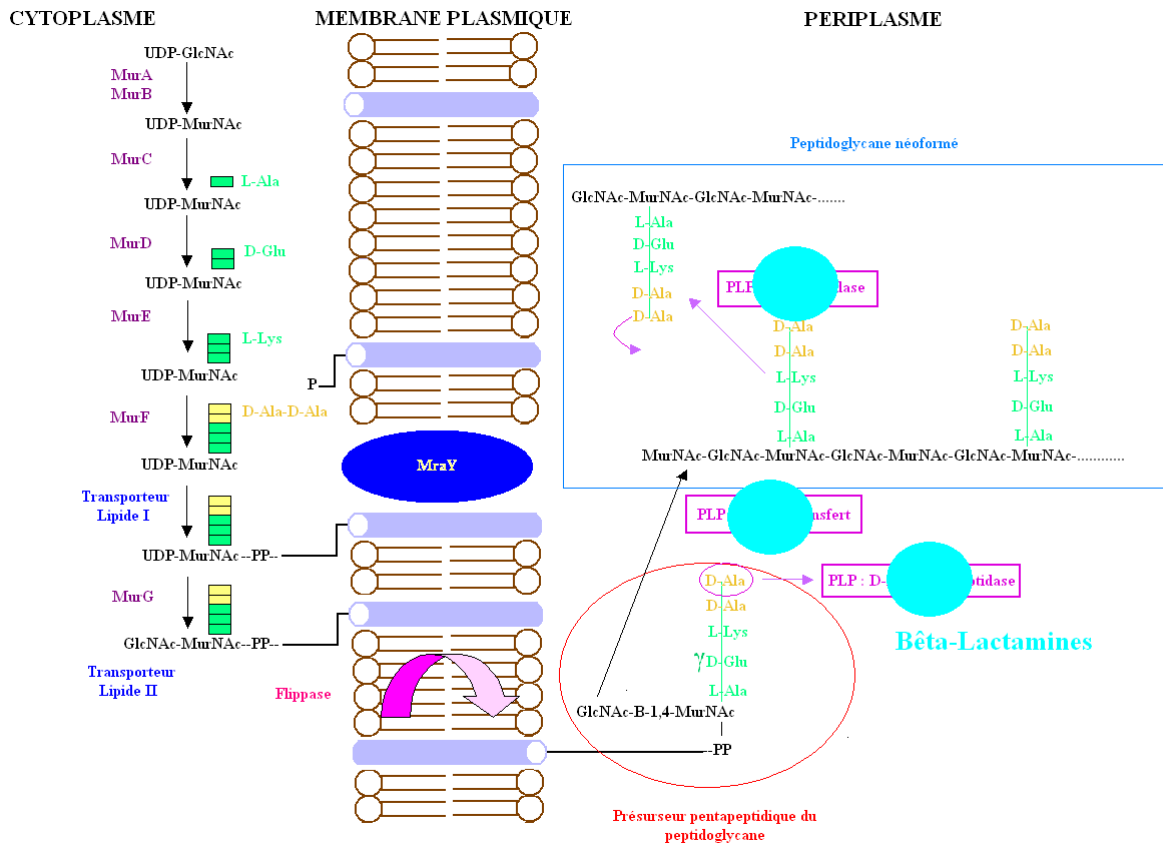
CYTOPLASME

MEMBRANE PLASMIQUE

PERIPLASME

UDP-GlcNAc

MurA
MurB

UDP-MurNAc

MurC

L-Ala

UDP-MurNAc

MurD

D-Glu

UDP-MurNAc

MurE

L-Lys

UDP-MurNAc

P

MurF

D-Ala-D-Ala

UDP-MurNAc

MraY

Transporteur
Lipide I

UDP-MurNAc--PP--

MurG

GlcNAc-MurNAc--PP--

Transporteur
Lipide II

Flippase

Peptidoglycane néoformé

GlcNAc-MurNAc-GlcNAc-MurNAc-.......

L-Ala
D-Glu
L-Lys
D-Ala
D-Ala

PLP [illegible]dase

D-Ala
D-Ala
L-Lys
D-Glu
L-Ala

D-Ala
D-Ala
L-Lys
D-Glu
L-Ala

MurNAc-GlcNAc-MurNAc-GlcNAc-MurNAc-GlcNAc-MurNAc-............

PLP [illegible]nsfert

D-Ala

PLP : D-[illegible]ptidase

D-Ala
L-Lys
$\gamma$D-Glu
L-Ala

Bêta-Lactamines

GlcNAc-B-1,4-MurNAc

--PP

Présurseur pentapeptidique du peptidoglycane